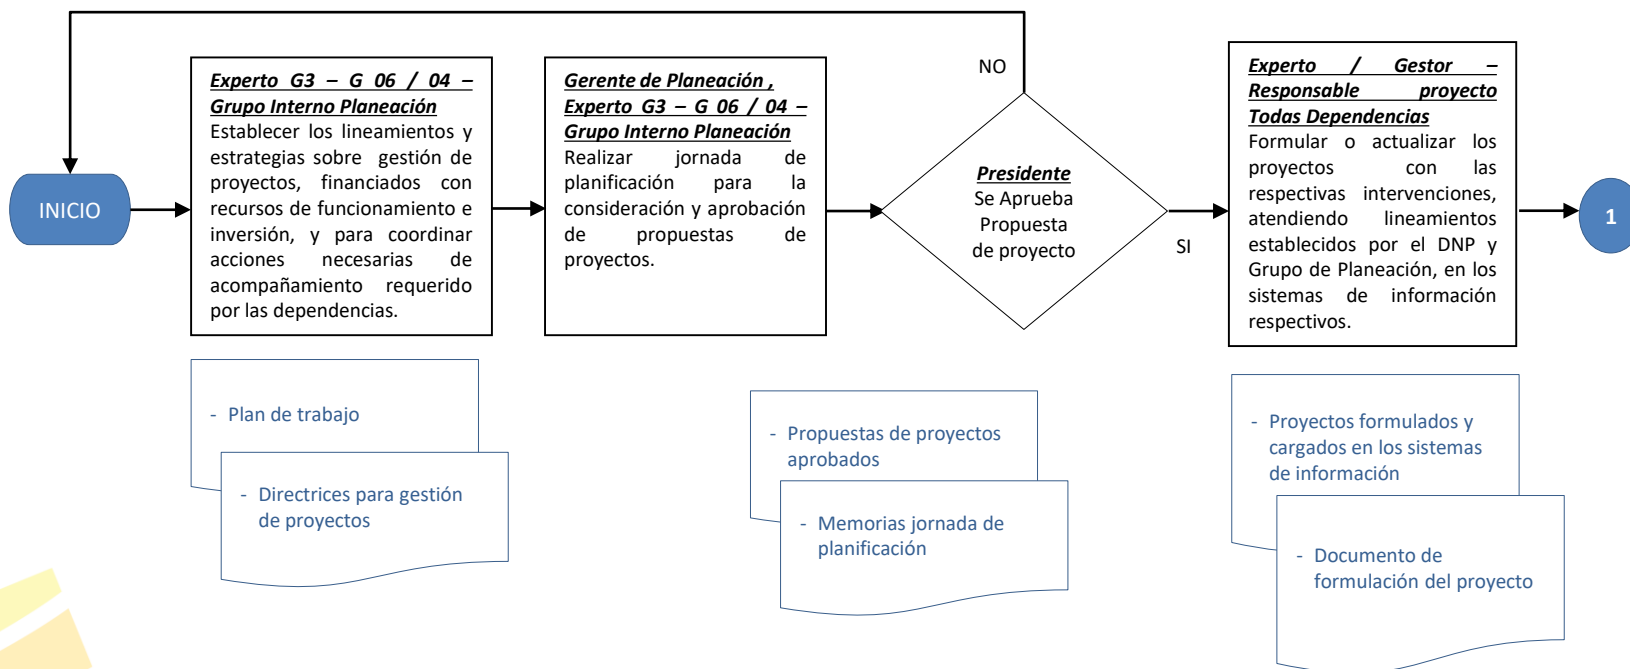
NO

INICIO

Experto G3 – G 06 / 04 – Grupo Interno Planeación
Establecer los lineamientos y estrategias sobre gestión de proyectos, financiados con recursos de funcionamiento e inversión, y para coordinar acciones necesarias de acompañamiento requerido por las dependencias.

Gerente de Planeación , Experto G3 – G 06 / 04 – Grupo Interno Planeación
Realizar jornada de planificación para la consideración y aprobación de propuestas de proyectos.

Presidente
Se Aprueba Propuesta de proyecto

SI

Experto / Gestor – Responsable proyecto Todas Dependencias
Formular o actualizar los proyectos con las respectivas intervenciones, atendiendo lineamientos establecidos por el DNP y Grupo de Planeación, en los sistemas de información respectivos.

1

- Plan de trabajo

- Directrices para gestión de proyectos

- Propuestas de proyectos aprobados

- Memorias jornada de planificación

- Proyectos formulados y cargados en los sistemas de información

- Documento de formulación del proyecto